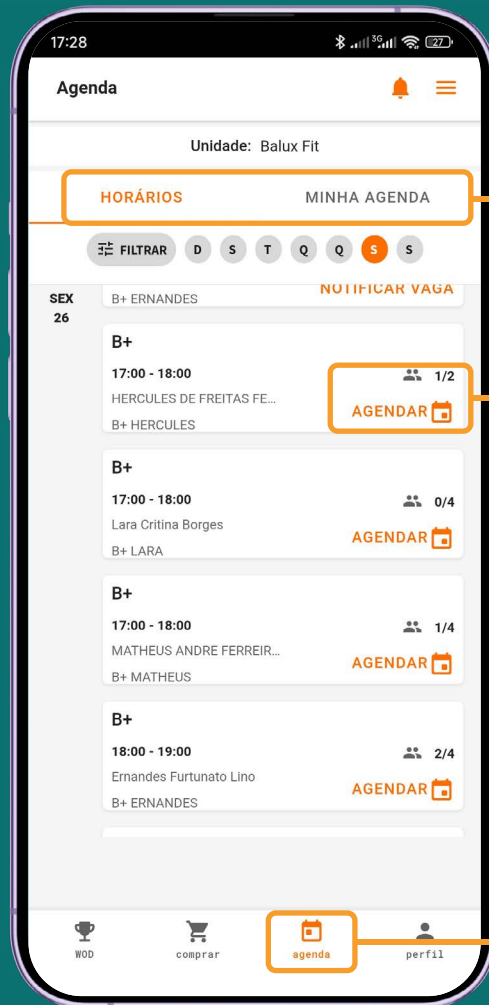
17:28

Agenda

Unidade: Balux Fit

HORÁRIOS MINHA AGENDA

FILTRAR D S T Q Q S S

SEX 26

B+ ERNANDES
NOTIFICAR VAGA

B+
17:00 - 18:00
HERCULES DE FREITAS FE...
B+ HERCULES
1/2
AGENDAR

B+
17:00 - 18:00
Lara Critina Borges
B+ LARA
0/4
AGENDAR

B+
17:00 - 18:00
MATHEUS ANDRE FERREIR...
B+ MATHEUS
1/4
AGENDAR

B+
18:00 - 19:00
Ernandes Furtunato Lino
B+ ERNANDES
2/4
AGENDAR

WOD comprar agenda perfil